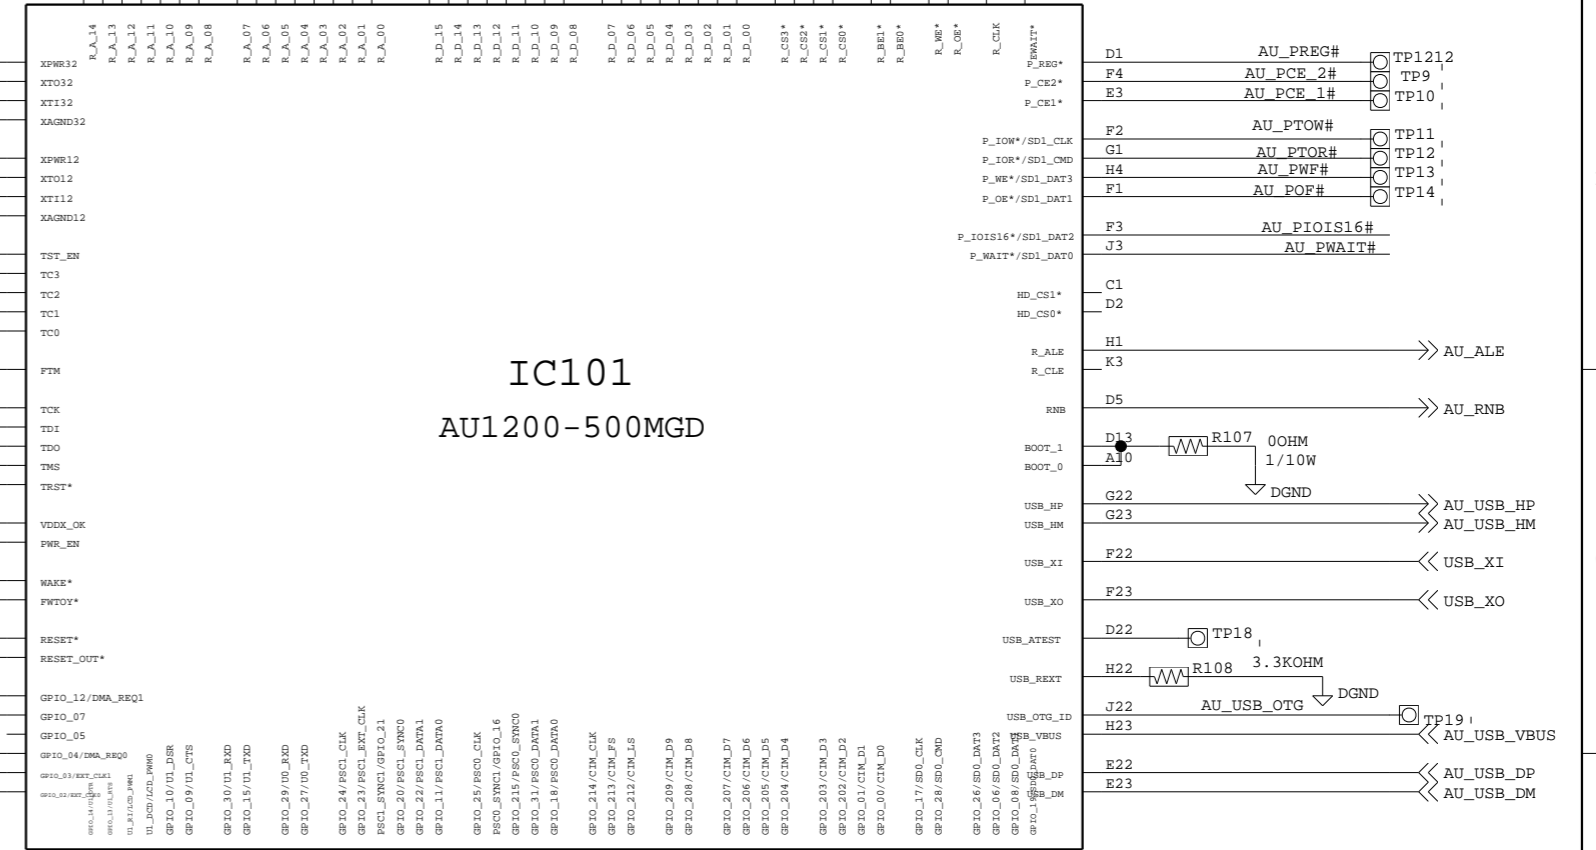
R_A_14 R_A_13 R_A_12 R_A_11 R_A_10 R_A_09 R_A_08 R_A_07 R_A_06 R_A_05 R_A_04 R_A_03 R_A_02 R_A_01 R_A_00 R_D_15 R_D_14 R_D_13 R_D_12 R_D_11 R_D_10 R_D_09 R_D_08 R_D_07 R_D_06 R_D_05 R_D_04 R_D_03 R_D_02 R_D_01 R_D_00 R_CS3* R_CS2* R_CS1* R_CS0* R_BE1* R_BE0* R_WE* R_OE* R_CLK P_WAIT*

XPWR32
XTO32
XTI32
XAGND32
XPWR12
XTO12
XTI12
XAGND12
TST_EN
TC3
TC2
TC1
TC0
FTM
TCK
TDI
TDO
TMS
TRST*
VDDX_OK
PWR_EN
WAKE*
FWTOY*
RESET*
RESET_OUT*
GPIO_12/DMA_REQ1
GPIO_07
GPIO_05
GPIO_04/DMA_REQ0
GPIO_03/EXT_CLK1
GPIO_02/EXT_CLK0

IC101
AU1200-500MGD

P_REG*
P_CE2*
P_CE1*
P_IOW*/SD1_CLK
P_IOR*/SD1_CMD
P_WE*/SD1_DAT3
P_OE*/SD1_DAT1
P_IOIS16*/SD1_DAT2
P_WAIT*/SD1_DAT0
HD_CS1*
HD_CS0*
R_ALE
R_CLE
RNB
BOOT_1
BOOT_0
USB_HP
USB_HM
USB_XI
USB_XO
USB_ATEST
USB_REXT
USB_OTG_ID
USB_VBUS
USB_DP
USB_DM

D1 AU_PREG# TP1212
F4 AU_PCE_2# TP9
E3 AU_PCE_1# TP10
F2 AU_PTOW# TP11
G1 AU_PTOR# TP12
H4 AU_PWF# TP13
F1 AU_POF# TP14
F3 AU_PIOIS16#
J3 AU_PWAIT#
C1
D2
H1 AU_ALE
K3
D5 AU_RNB
D13 R107 0OHM
A10 1/10W
DGND
G22 AU_USB_HP
G23 AU_USB_HM
F22 USB_XI
F23 USB_XO
D22 TP18
H22 R108 3.3KOHM
DGND
J22 AU_USB_OTG TP19
H23 AU_USB_VBUS
E22 AU_USB_DP
E23 AU_USB_DM

GPIO_14/U1_RI GPIO_13/U1_DTR U1_RI/LCD_PWM1 U1_DCD/LCD_PWM0 GPIO_10/U1_DSR GPIO_09/U1_CTS GPIO_30/U1_RXD GPIO_15/U1_TXD GPIO_29/U0_RXD GPIO_27/U0_TXD GPIO_24/PSC1_CLK GPIO_23/PSC1_EXT_CLK PSC1_SYNC1/GPIO_21 GPIO_20/PSC1_SYNC0 GPIO_22/PSC1_DATA1 GPIO_11/PSC1_DATA0 GPIO_25/PSC0_CLK PSC0_SYNC1/GPIO_16 GPIO_215/PSC0_SYNC0 GPIO_31/PSC0_DATA1 GPIO_18/PSC0_DATA0 GPIO_214/CIM_CLK GPIO_213/CIM_FS GPIO_212/CIM_LS GPIO_209/CIM_D9 GPIO_208/CIM_D8 GPIO_207/CIM_D7 GPIO_206/CIM_D6 GPIO_205/CIM_D5 GPIO_204/CIM_D4 GPIO_203/CIM_D3 GPIO_202/CIM_D2 GPIO_01/CIM_D1 GPIO_00/CIM_D0 GPIO_17/SD0_CLK GPIO_28/SD0_CMD GPIO_26/SD0_DAT3 GPIO_06/SD0_DAT2 GPIO_08/SD0_DAT1 GPIO_19/SD0_DAT0